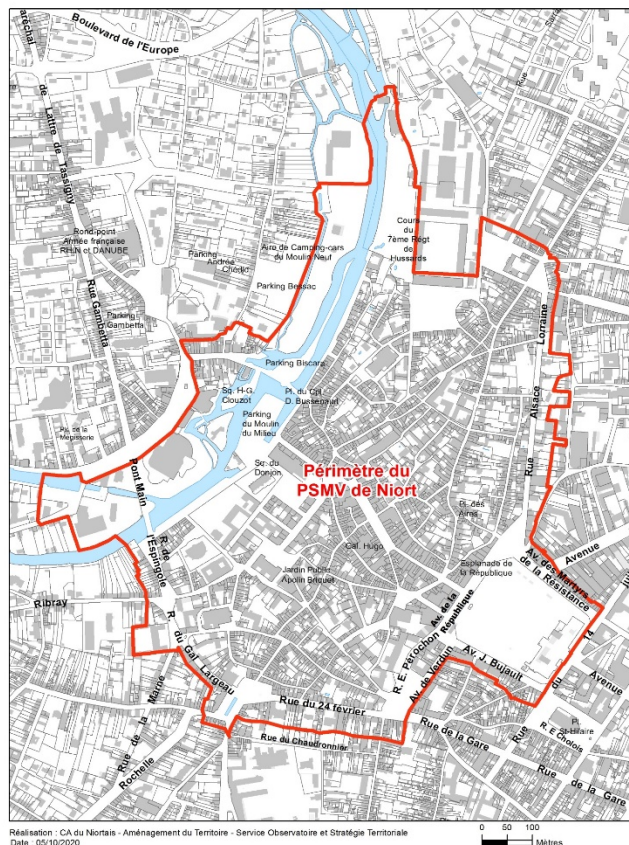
aréchal

Boulevard de l'Europe

de Lattre de Tassigny

Rond-point Armée française RHIN et DANUBE

Rue Gambetta

Parking Gambetta

Pl. de la Mérigoterie

Parking Andrée Chédid

Aire de Camping-cars du Moulin Neuf

Parking Bessac

Cours du 7ème Régt de Hussards

Parking Biscara

Sq. H-G. Clouzot

Pl. du Cdt. D. Bussereau

Parking du Moulin du Milieu

Sq. du Donjon

Pont Main

Périmètre du PSMV de Niort

R. de l'Espingole

Ribray

Cal. Hugo

Jardin Public Apolin Briquet

Pl. des Arts

Esplanade de la République

Lorraine

Alsace

Rue

Avenue

Av. des Martyrs de la Résistance

Av. de la République

R. E. Pérochon

Av. de Verdun

Av. J. Bujault

R. du Gal. Largeau

Rue de la Marne

Rochelle

Rue du 24 février

Rue du Chaudronnier

Rue de la Gare

Rue de la Gare

Rue

du 14

Avenue

R. E. Dubois

Pl. St-Hilaire

Rue

Réalisation : CA du Niortais - Aménagement du Territoire - Service Observatoire et Stratégie Territoriale
Date : 05/10/2020

0 50 100
Mètres